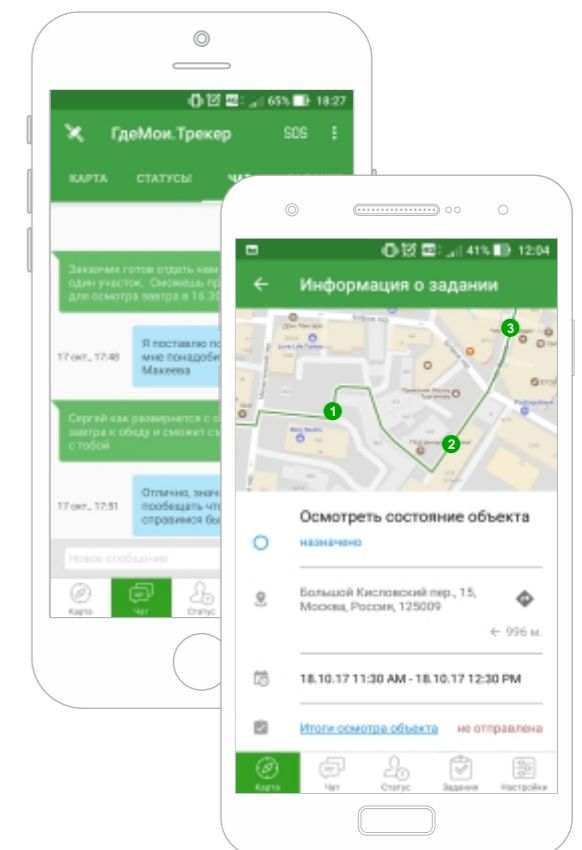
65% 18:27

ГдеМои.Трекер SOS

КАРТА СТАТУСЫ ЧА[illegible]

Заказчик готов отдать нам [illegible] один участок. Сможешь пр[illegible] для осмотра завтра в 16.30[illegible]

17 окт., 17:48

Я поставлю по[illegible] мне понадоби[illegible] Макеева

Сергей как развернется с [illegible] завтра к обеду и сможет съ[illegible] с тобой

17 окт., 17:51

Отлично, знач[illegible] пообещать что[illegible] справимся бы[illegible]

Новое сообщение

Карта Чат Статус

41% 12:04

Информация о задании

1
2
3

Осмотреть состояние объекта

назначено

Большой Кисловский пер., 15, Москва, Россия, 125009

996 м.

18.10.17 11:30 AM - 18.10.17 12:30 PM

Итоги осмотра объекта не отправлена

Карта Чат Статус Задания Настройки